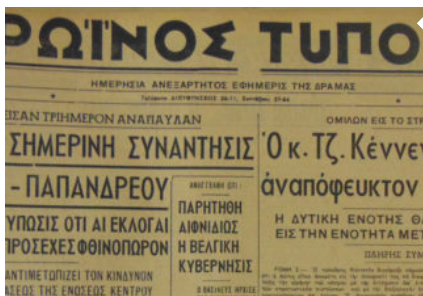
ΡΩΪΝΟΣ ΤΥΠΟ

ΗΜΕΡΗΣΙΑ ΑΝΕΞΑΡΤΗΤΟΣ ΕΦΗΜΕΡΙΣ ΤΗΣ ΔΡΑΜΑΣ

Τηλέφωνα ΔΙΕΥΘΥΝΣΕΩΣ 26-11, Συντάξεως 21-64

ΕΙΣΑΝ ΤΡΙΗΜΕΡΟΝ ΑΝΑΠΑΥΛΑΝ

ΣΗΜΕΡΙΝΗ ΣΥΝΑΝΤΗΣΙΣ

- ΠΑΠΑΝΔΡΕΟΥ

ΥΠΟΨΕΙΣ ΟΤΙ ΑΙ ΕΚΛΟΓΑΙ ΠΡΟΣΕΧΕΣ ΦΘΙΝΟΠΩΡΟΝ

ΑΝΤΙΜΕΤΩΠΙΖΕΙ ΤΟΝ ΚΙΝΔΥΝΟΝ ΑΣΕΩΣ ΤΗΣ ΕΝΩΣΕΩΣ ΚΕΝΤΡΟΥ

ΑΝΑΓΓΕΛΛΕΙ ΟΤΙ:

ΠΑΡΗΤΗΘΗ ΑΙΦΝΙΔΙΩΣ Η ΒΕΛΓΙΚΗ ΚΥΒΕΡΝΗΣΙΣ

Ο ΒΑΣΙΛΕΥΣ ΑΡΧΙΣΕ

ΟΜΙΛΩΝ ΕΙΣ ΤΟ ΣΤ

Ο κ. ΤΖ. Κέννε

ἀναπόφευκτον

Η ΔΥΤΙΚΗ ΕΝΟΤΗΣ Θ

ΕΙΣ ΤΗΝ ΕΝΟΤΗΤΑ ΜΕΤ

ΠΛΗΡΗΣ ΣΥΝ

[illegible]